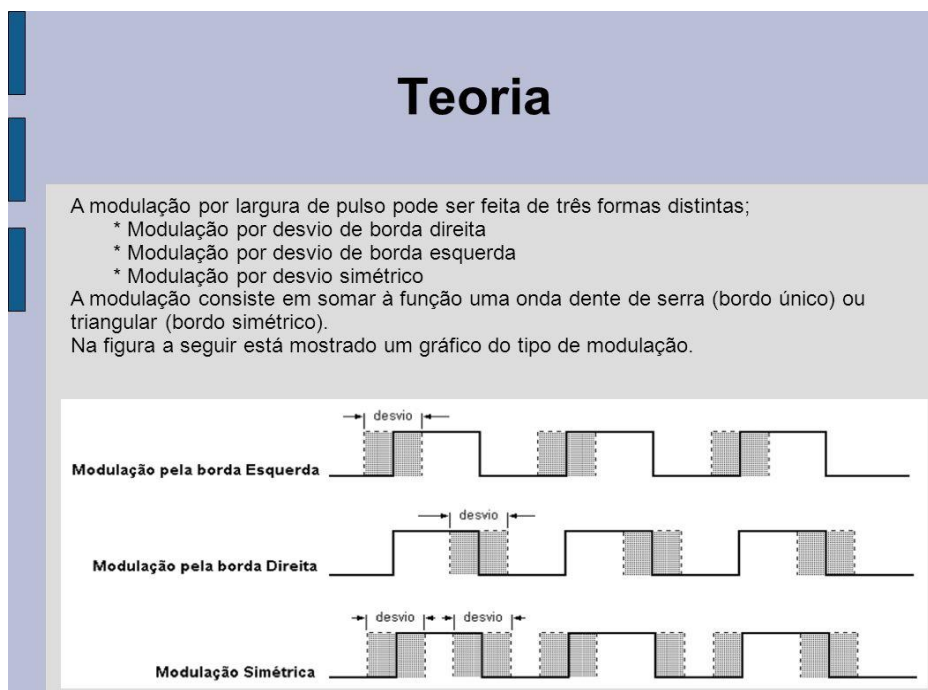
Teoria

A modulação por largura de pulso pode ser feita de três formas distintas;
* Modulação por desvio de borda direita
* Modulação por desvio de borda esquerda
* Modulação por desvio simétrico
A modulação consiste em somar à função uma onda dente de serra (bordo único) ou triangular (bordo simétrico).
Na figura a seguir está mostrado um gráfico do tipo de modulação.

desvio
Modulação pela borda Esquerda
desvio
Modulação pela borda Direita
desvio desvio
Modulação Simétrica